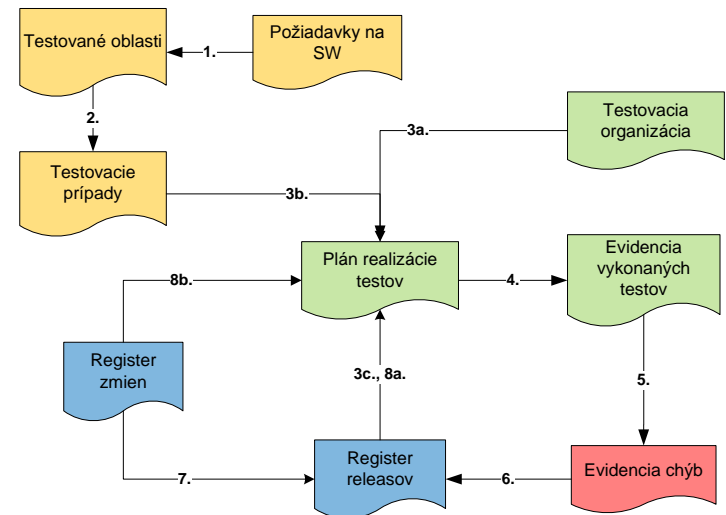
Testované oblasti

1.

Požiadavky na SW

2.

Testovacia organizácia

3a.

Testovacie prípady

3b.

Plán realizácie testov

8b.

4.

Evidencia vykonaných testov

Register zmien

3c., 8a.

5.

7.

Register releasov

6.

Evidencia chýb